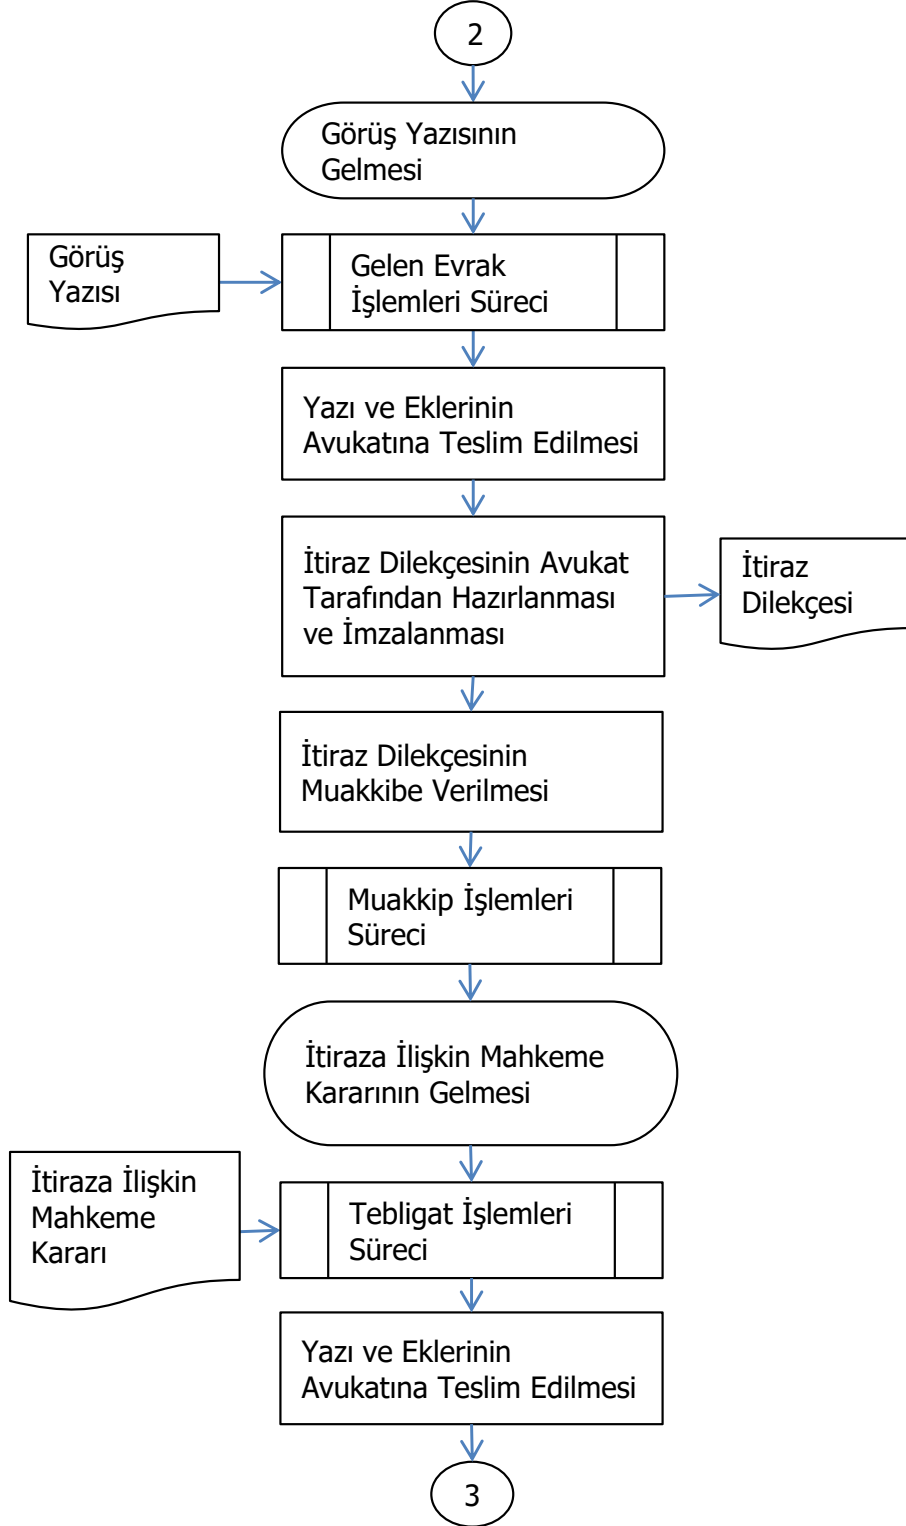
2

Görüş Yazısının Gelmesi

Görüş Yazısı

Gelen Evrak İşlemleri Süreci

Yazı ve Eklerinin Avukatına Teslim Edilmesi

İtiraz Dilekçesinin Avukat Tarafından Hazırlanması ve İmzalanması

İtiraz Dilekçesi

İtiraz Dilekçesinin Muakkibe Verilmesi

Muakkip İşlemleri Süreci

İtiraza İlişkin Mahkeme Kararının Gelmesi

İtiraza İlişkin Mahkeme Kararı

Tebligat İşlemleri Süreci

Yazı ve Eklerinin Avukatına Teslim Edilmesi

3